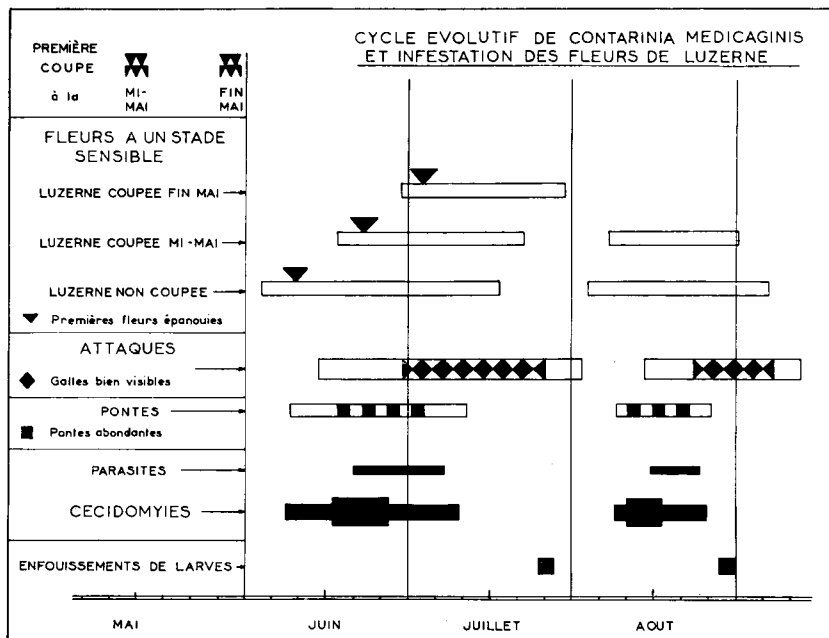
PREMIÈRE COUPE à la

MI-MAI

FIN MAI

CYCLE EVOLUTIF DE CONTARINIA MEDICAGINIS ET INFESTATION DES FLEURS DE LUZERNE

FLEURS A UN STADE SENSIBLE

LUZERNE COUPEE FIN MAI

LUZERNE COUPEE MI-MAI

LUZERNE NON COUPEE

Premières fleurs épanouies

ATTAQUES

Galles bien visibles

PONTES

Pontes abondantes

PARASITES

CECIDOMYIES

ENFOUISSEMENTS DE LARVES

MAI

JUIN

JUILLET

AOUT